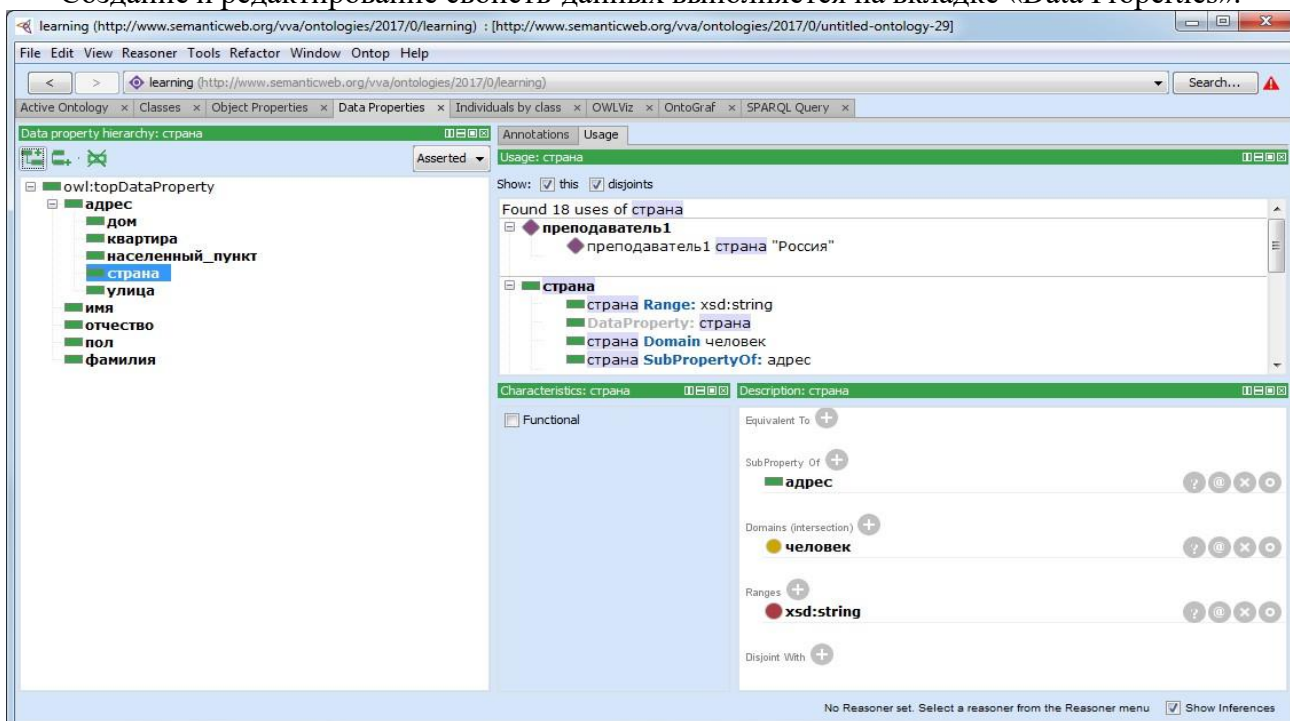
Создание и редактирование свойств данных выполняется на вкладке «Data Properties».

learning (http://www.semanticweb.org/vva/ontologies/2017/0/learning) : [http://www.semanticweb.org/vva/ontologies/2017/0/untitled-ontology-29]

File Edit View Reasoner Tools Refactor Window Ontop Help

learning (http://www.semanticweb.org/vva/ontologies/2017/0/learning)

Search...

Active Ontology × Classes × Object Properties × Data Properties × Individuals by class × OWLViz × OntoGraf × SPARQL Query ×

Data property hierarchy: страна

Asserted

owl:topDataProperty
адрес
дом
квартира
населенный_пункт
страна
улица
имя
отчество
пол
фамилия

Annotations Usage

Usage: страна

Show: this disjoints

Found 18 uses of страна
преподаватель1
преподаватель1 страна "Россия"

страна
страна Range: xsd:string
DataProperty: страна
страна Domain человек
страна SubPropertyOf: адрес

Characteristics: страна

Functional

Description: страна

Equivalent To

SubProperty Of
адрес

Domains (intersection)
человек

Ranges
xsd:string

Disjoint With

No Reasoner set. Select a reasoner from the Reasoner menu Show Inferences